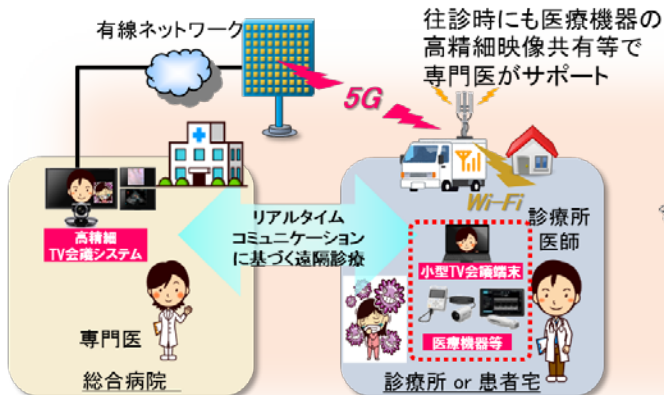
有線ネットワーク

往診時にも医療機器の高精細映像共有等で専門医がサポート

5G

Wi-Fi

高精細
TV会議システム

リアルタイム
コミュニケーション
に基づく遠隔診療

診療所
医師

小型TV会議端末

医療機器等

専門医

総合病院

診療所 or 患者宅